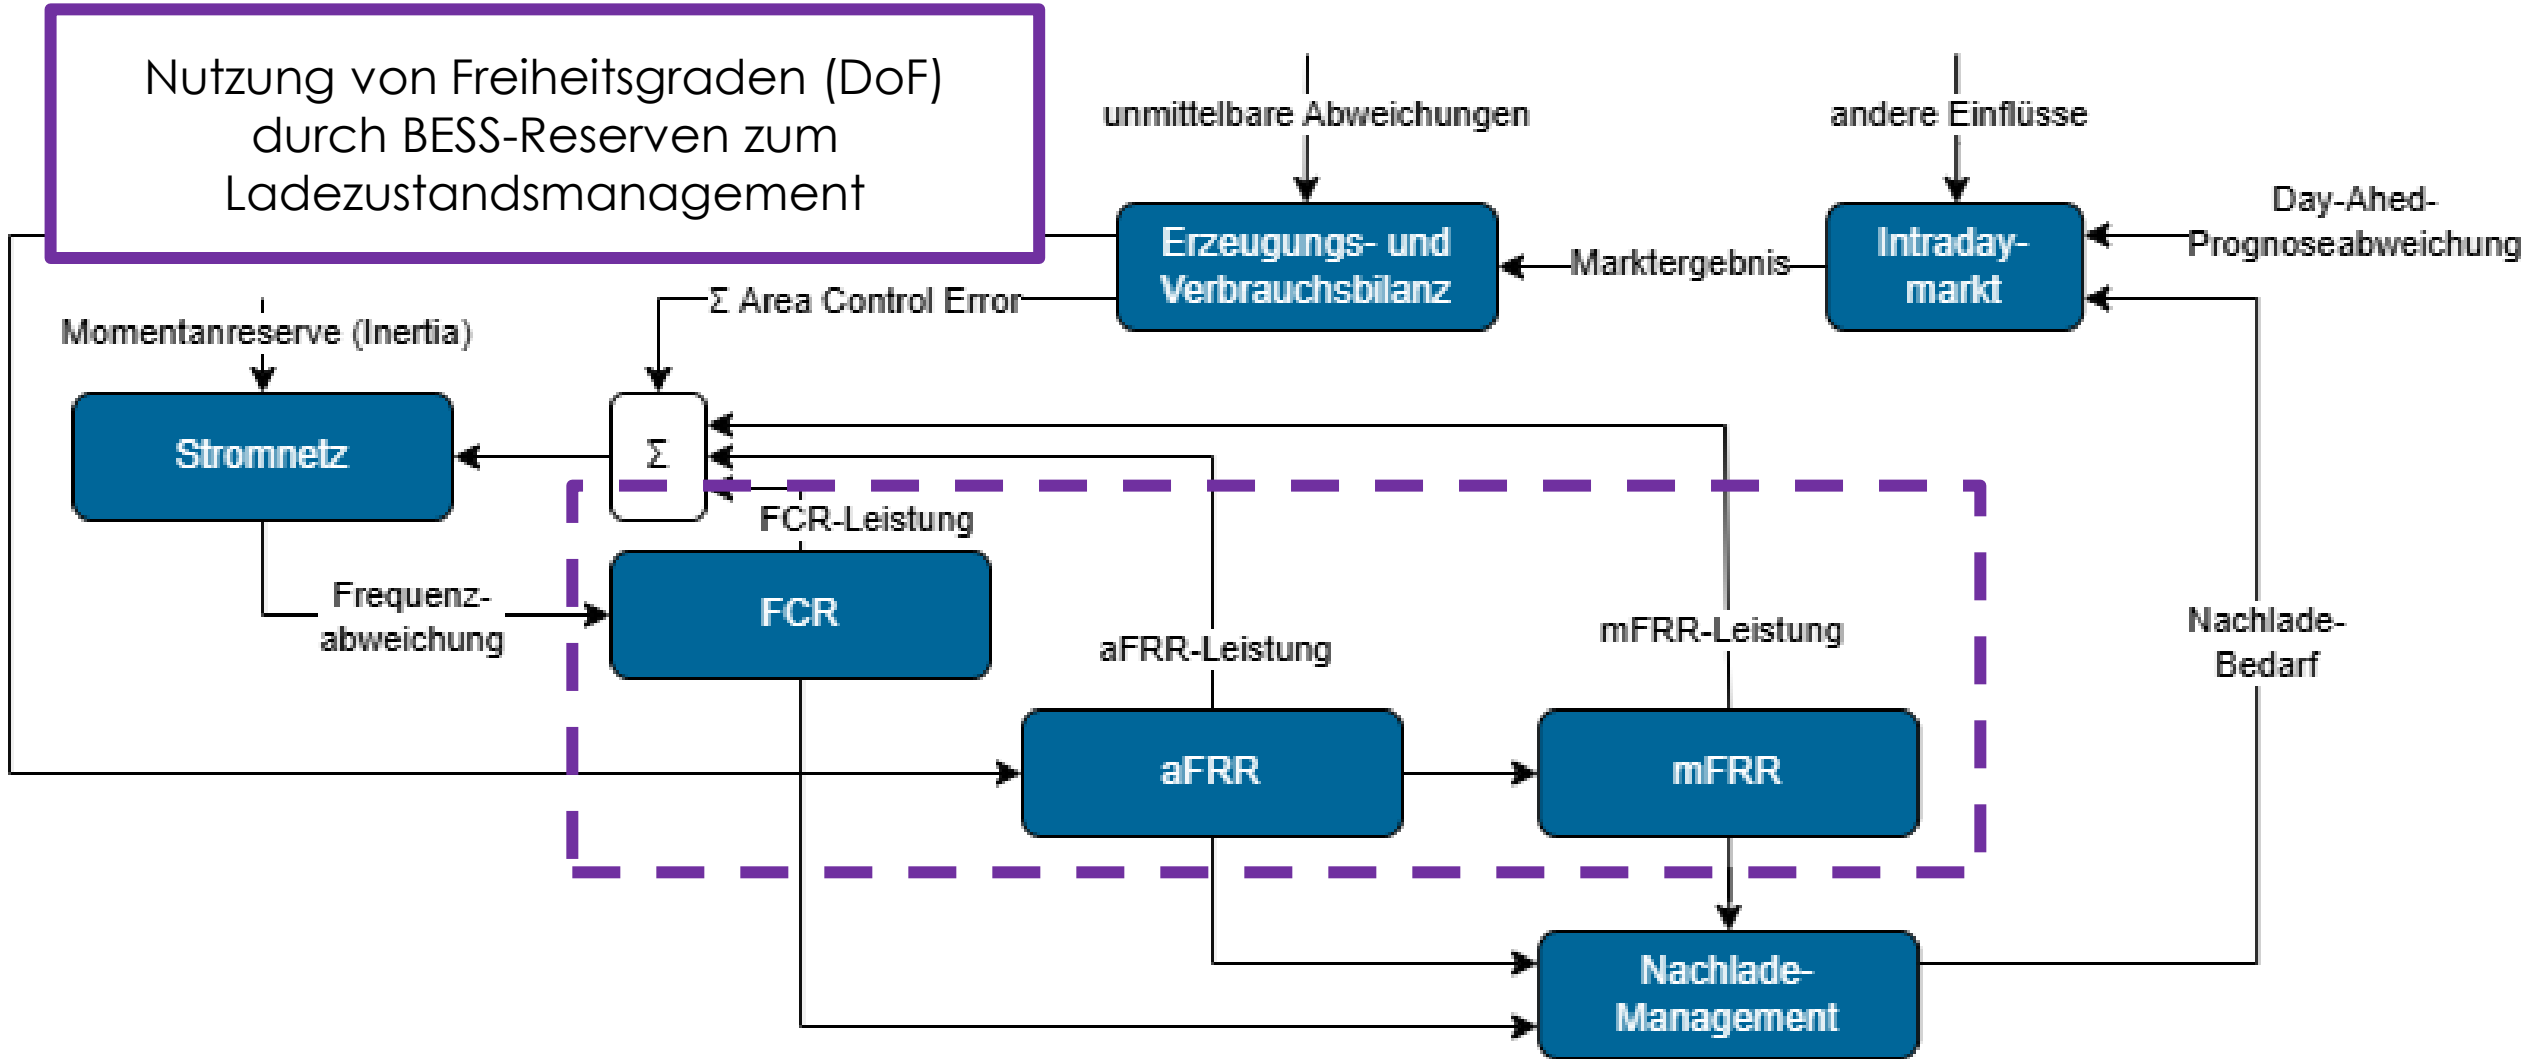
Nutzung von Freiheitsgraden (DoF) durch BESS-Reserven zum Ladezustandsmanagement

unmittelbare Abweichungen

andere Einflüsse

Day-Ahed-Prognoseabweichung

Erzeugungs- und Verbrauchsbilanz

Marktergebnis

Intraday-markt

$\Sigma$ Area Control Error

Momentanreserve (Inertia)

Stromnetz

$\Sigma$

FCR-Leistung

Frequenz-abweichung

FCR

aFRR-Leistung

mFRR-Leistung

Nachlade-Bedarf

aFRR

mFRR

Nachlade-Management